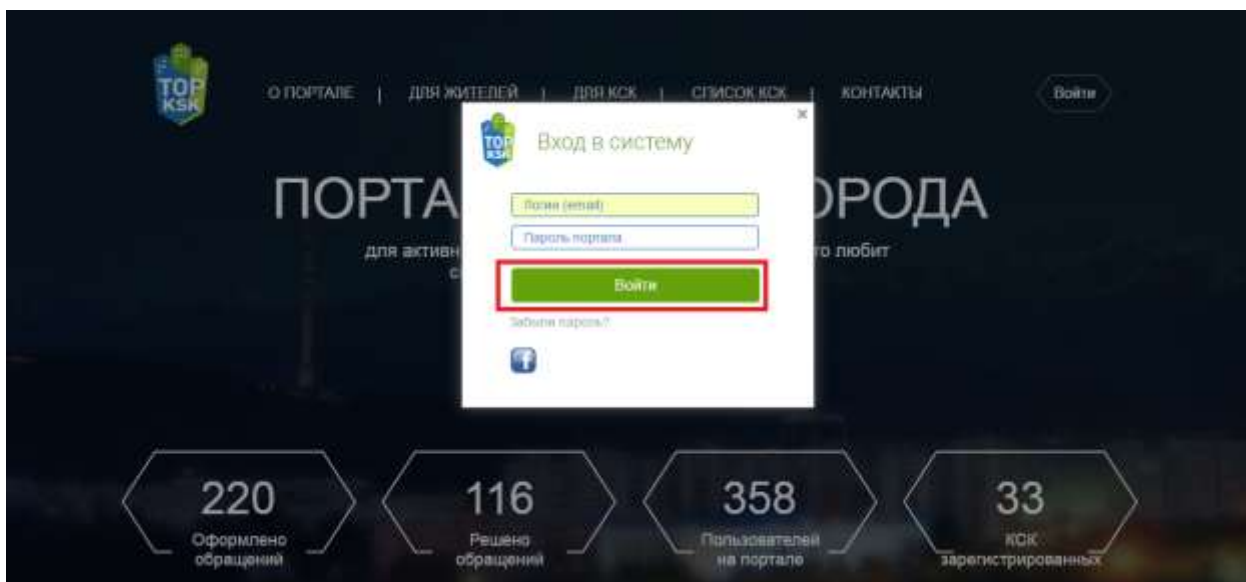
TOP KSK

О ПОРТАЛЕ | ДЛЯ ЖИТЕЛЕЙ | ДЛЯ КСК | СПИСОК КСК | КОНТАКТЫ

Войти

ПОРТА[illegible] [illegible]ОРОДА

для активн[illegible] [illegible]то любит
с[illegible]

TOP KSK

Вход в систему

×

Логин (email)

Пароль портала

Войти

Забыли пароль?

220
Оформлено обращений

116
Решено обращений

358
Пользователей на портале

33
КСК зарегистрированных